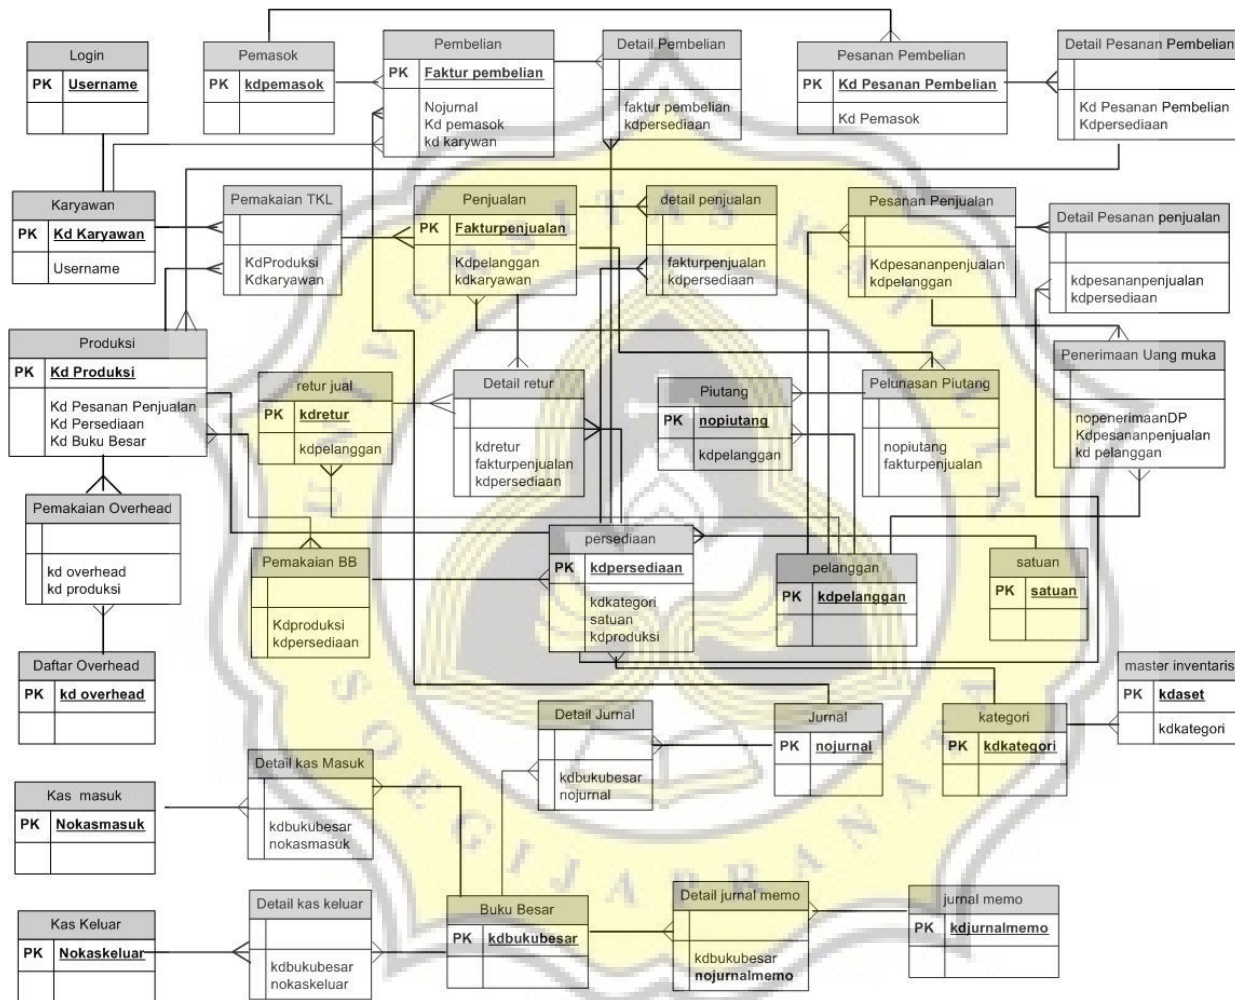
Login
PK Username

Pemasok
PK kdpemasok

Pembelian
PK Faktur pembelian
Nojurnal
Kd pemasok
kd karywan

Detail Pembelian
faktur pembelian
kdpersediaan

Pesanan Pembelian
PK Kd Pesanan Pembelian
Kd Pemasok

Detail Pesanan Pembelian
Kd Pesanan Pembelian
Kdpersediaan

Karyawan
PK Kd Karyawan
Username

Pemakaian TKL
KdProduksi
Kdkaryawan

Penjualan
PK Fakturpenjualan
Kdpelanggan
kdkaryawan

detail penjualan
fakturpenjualan
kdpersediaan

Pesanan Penjualan
Kdpesananpenjualan
kdpelanggan

Detail Pesanan penjualan
kdpesananpenjualan
kdpersediaan

Produksi
PK Kd Produksi
Kd Pesanan Penjualan
Kd Persediaan
Kd Buku Besar

retur jual
PK kdretur
kdpelanggan

Detail retur
kdretur
fakturpenjualan
kdpersediaan

Piutang
PK nopiutang
kdpelanggan

Pelunasan Piutang
nopiutang
fakturpenjualan

Penerimaan Uang muka
nopenerimaanDP
Kdpesananpenjualan
kd pelanggan

Pemakaian Overhead
kd overhead
kd produksi

Pemakaian BB
Kdproduksi
kdpersediaan

persediaan
PK kdpersediaan
kdkategori
satuan
kdproduksi

pelanggan
PK kdpelanggan

satuan
PK satuan

Daftar Overhead
PK kd overhead

master inventaris
PK kdaset
kdkategori

Detail Jurnal
kdbukubesar
nojurnal

Jurnal
PK nojurnal

kategori
PK kdkategori

Detail kas Masuk
kdbukubesar
nokasmasuk

Kas masuk
PK Nokasmasuk

Detail kas keluar
kdbukubesar
nokaskeluar

Kas Keluar
PK Nokaskeluar

Buku Besar
PK kdbukubesar

Detail jurnal memo
kdbukubesar
nojurnalmemo

jurnal memo
PK kdjurnalmemo